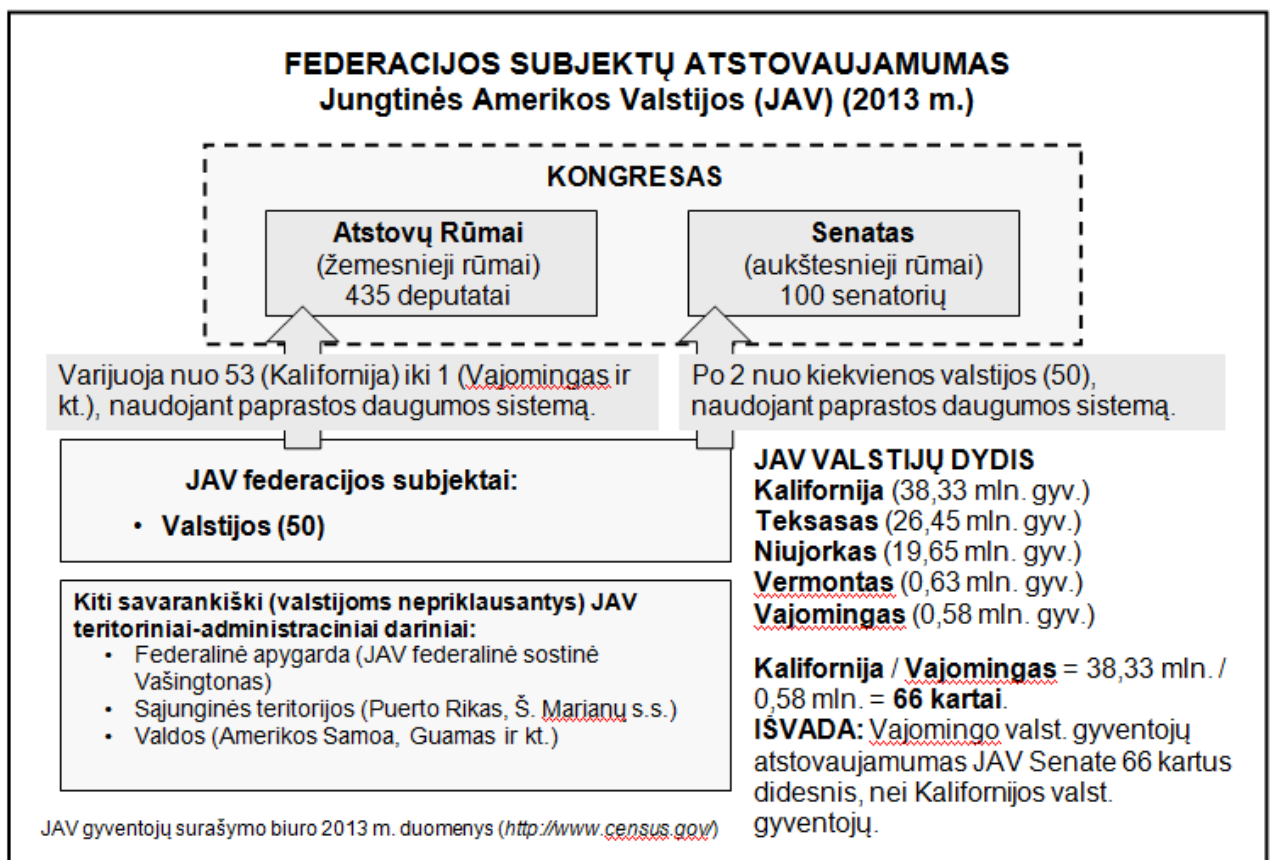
FEDERACIJOS SUBJEKTŲ ATSTOVAUJAMUMAS
Jungtinės Amerikos Valstijos (JAV) (2013 m.)

KONGRESAS

Atstovų Rūmai
(žemesnieji rūmai)
435 deputatai

Senatas
(aukštesnieji rūmai)
100 senatorių

Varijuoja nuo 53 (Kalifornija) iki 1 (Vajomingas ir kt.), naudojant paprastos daugumos sistemą.

Po 2 nuo kiekvienos valstijos (50), naudojant paprastos daugumos sistemą.

JAV federacijos subjektai:
• Valstijos (50)

Kiti savarankiški (valstijoms nepriklausantys) JAV teritoriniai-administraciniai dariniai:
• Federalinė apygarda (JAV federalinė sostinė Vašingtonas)
• Sąjunginės teritorijos (Puerto Rikas, Š. Marianų s.s.)
• Valdos (Amerikos Samoa, Guamas ir kt.)

JAV VALSTIJŲ DYDIS
Kalifornija (38,33 mln. gyv.)
Teksasas (26,45 mln. gyv.)
Niujorkas (19,65 mln. gyv.)
Vermontas (0,63 mln. gyv.)
Vajomingas (0,58 mln. gyv.)

Kalifornija / Vajomingas = 38,33 mln. / 0,58 mln. = 66 kartai.
IŠVADA: Vajomingo valst. gyventojų atstovaujamumas JAV Senate 66 kartus didesnis, nei Kalifornijos valst. gyventojų.

JAV gyventojų surašymo biuro 2013 m. duomenys (http://www.census.gov/)